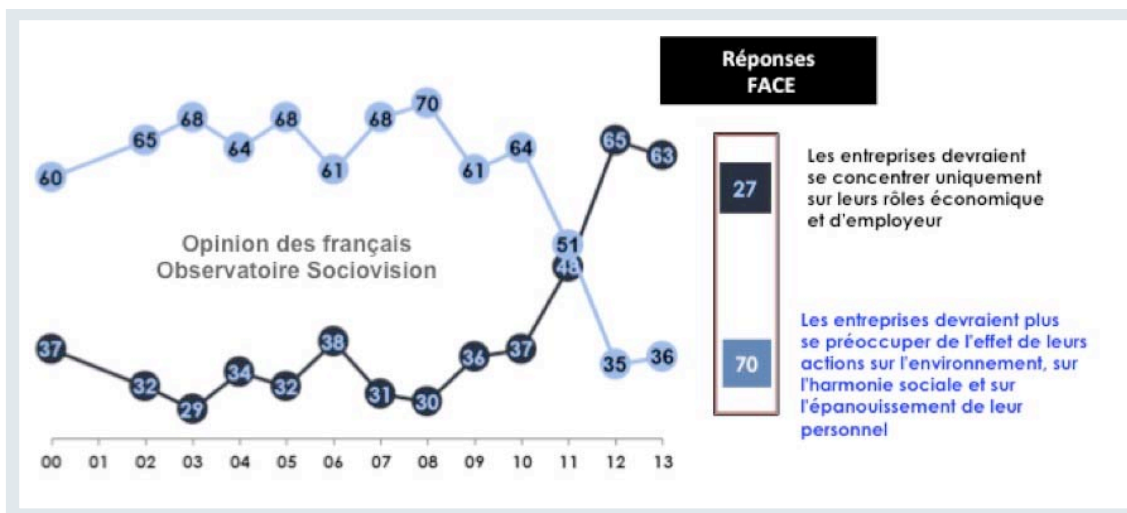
Opinion des français
Observatoire Sociovision

60, 65, 68, 64, 68, 61, 68, 70, 61, 64, 51, 35, 36

37, 32, 29, 34, 32, 38, 31, 30, 36, 37, 48, 65, 63

00 01 02 03 04 05 06 07 08 09 10 11 12 13

Réponses
FACE

27

Les entreprises devraient se concentrer uniquement sur leurs rôles économique et d'employeur

70

Les entreprises devraient plus se préoccuper de l'effet de leurs actions sur l'environnement, sur l'harmonie sociale et sur l'épanouissement de leur personnel